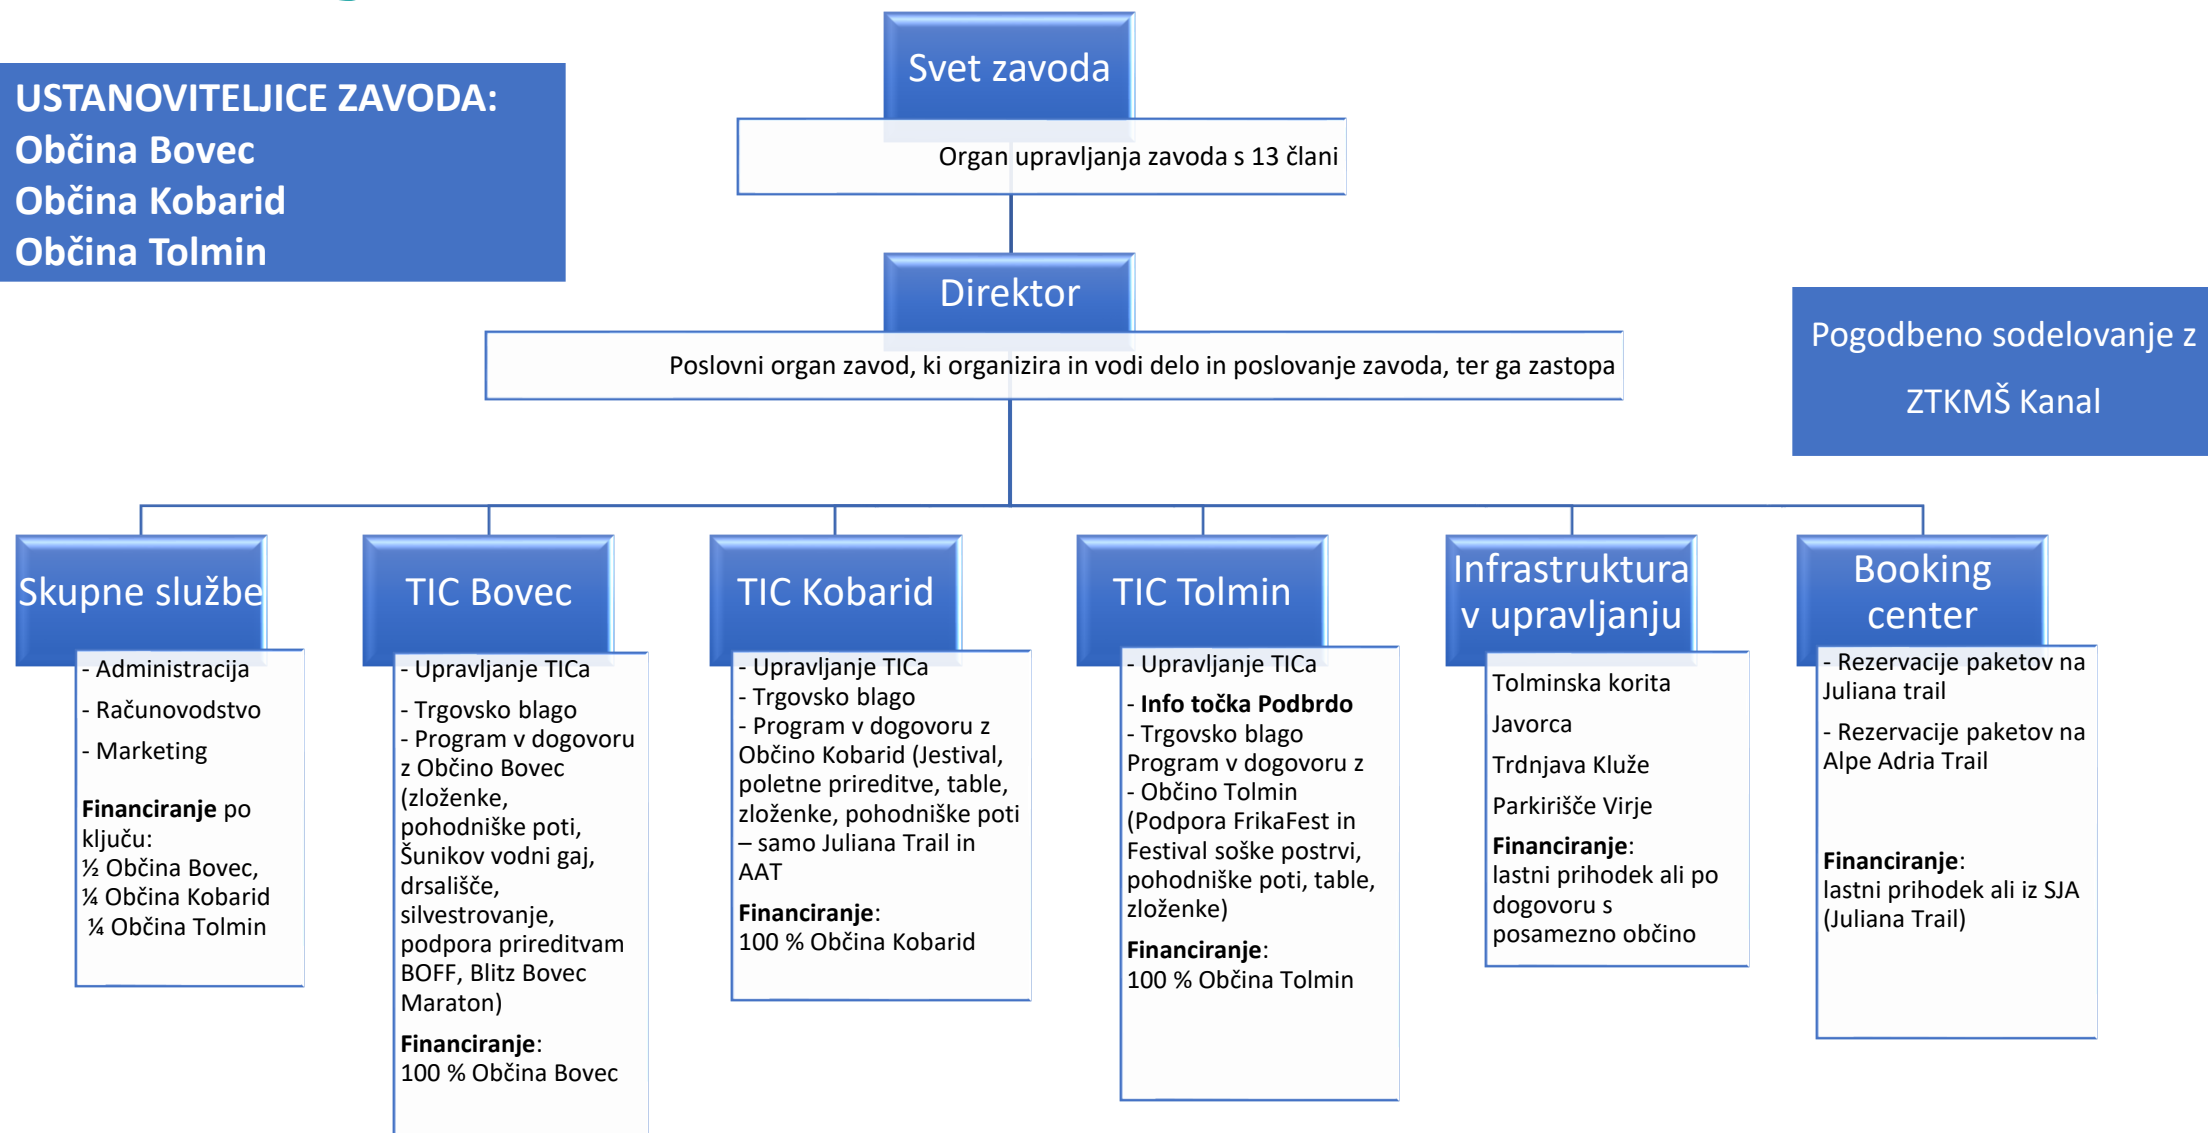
USTANOVITELJICE ZAVODA:
Občina Bovec
Občina Kobarid
Občina Tolmin

Svet zavoda

Organ upravljanja zavoda s 13 člani

Direktor

Poslovni organ zavod, ki organizira in vodi delo in poslovanje zavoda, ter ga zastopa

Pogodbeno sodelovanje z ZTKMŠ Kanal

Skupne službe

- Administracija
- Računovodstvo
- Marketing

**Financiranje** po ključu:
½ Občina Bovec,
¼ Občina Kobarid
¼ Občina Tolmin

TIC Bovec

- Upravljanje TICa
- Trgovsko blago
- Program v dogovoru z Občino Bovec (zloženke, pohodniške poti, Šunikov vodni gaj, drsališče, silvestrovanje, podpora prireditvam BOFF, Blitz Bovec Maraton)

**Financiranje**:
100 % Občina Bovec

TIC Kobarid

- Upravljanje TICa
- Trgovsko blago
- Program v dogovoru z Občino Kobarid (Jestival, poletne prireditve, table, zloženke, pohodniške poti – samo Juliana Trail in AAT

**Financiranje**:
100 % Občina Kobarid

TIC Tolmin

- Upravljanje TICa
- **Info točka Podbrdo**
- Trgovsko blago
Program v dogovoru z
- Občino Tolmin (Podpora FrikaFest in Festival soške postrvi, pohodniške poti, table, zloženke)

**Financiranje**:
100 % Občina Tolmin

Infrastruktura v upravljanju

Tolminska korita
Javorca
Trdnjava Kluže
Parkirišče Virje

**Financiranje**:
lastni prihodek ali po dogovoru s posamezno občino

Booking center

- Rezervacije paketov na Juliana trail
- Rezervacije paketov na Alpe Adria Trail

**Financiranje**:
lastni prihodek ali iz SJA (Juliana Trail)